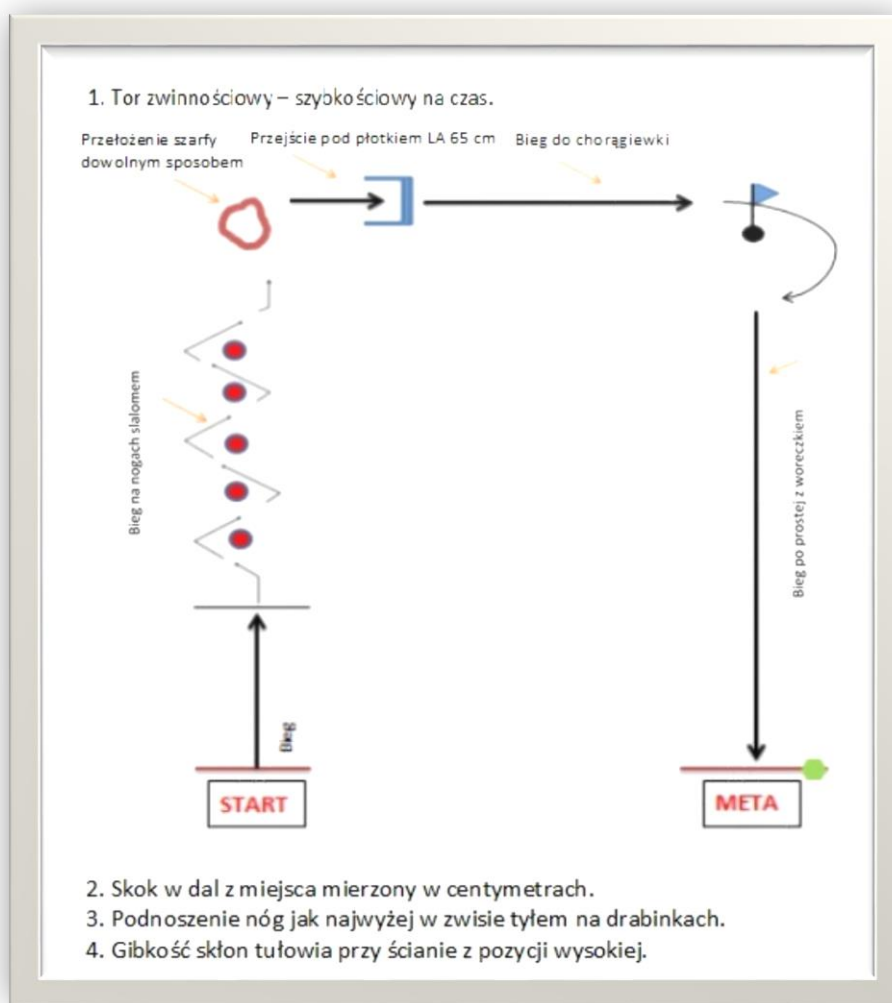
1. Tor zwinnościowy – szybkościowy na czas.

Przełożenie szarfy dowolnym sposobem

Przejście pod płotkiem LA 65 cm

Bieg do chorągiewki

Bieg na nogach slalomem

Bieg po prostej z woreczkiem

Bieg

START

META

2. Skok w dal z miejsca mierzony w centymetrach.
3. Podnoszenie nóg jak najwyżej w zwisie tyłem na drabinkach.
4. Gibkość skłon tułowia przy ścianie z pozycji wysokiej.